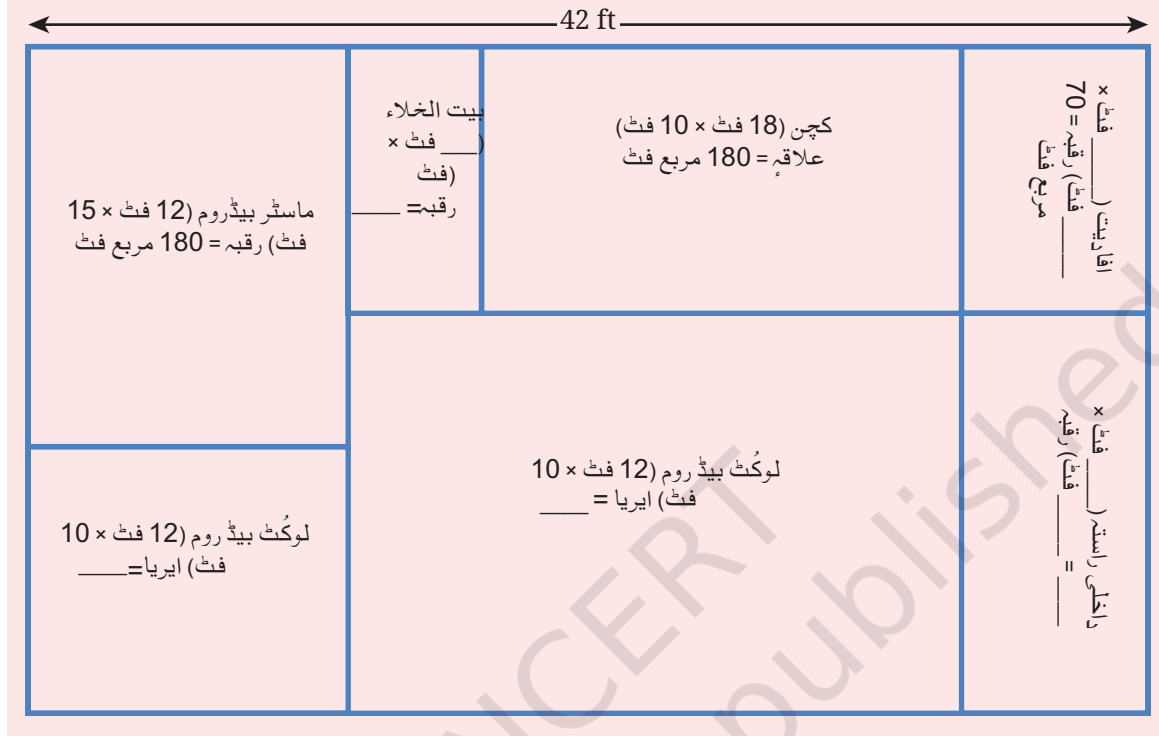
42 ft

ماسٹر بیڈروم (12 فٹ × 15 فٹ) رقبہ = 180 مربع فٹ

بیت الخلاء (___ فٹ × فٹ) رقبہ= _____

کچن (18 فٹ × 10 فٹ) علاقہ = 180 مربع فٹ

افادیت (___ فٹ × ___ فٹ) رقبہ = 70 مربع فٹ

لوکُٹ بیڈ روم (12 فٹ × 10 فٹ) ایریا=_____

لوکُٹ بیڈ روم (12 فٹ × 10 فٹ) ایریا = _____

داخلی راستہ (___ فٹ × ___ فٹ) رقبہ = ___

NCERT
not to be republished